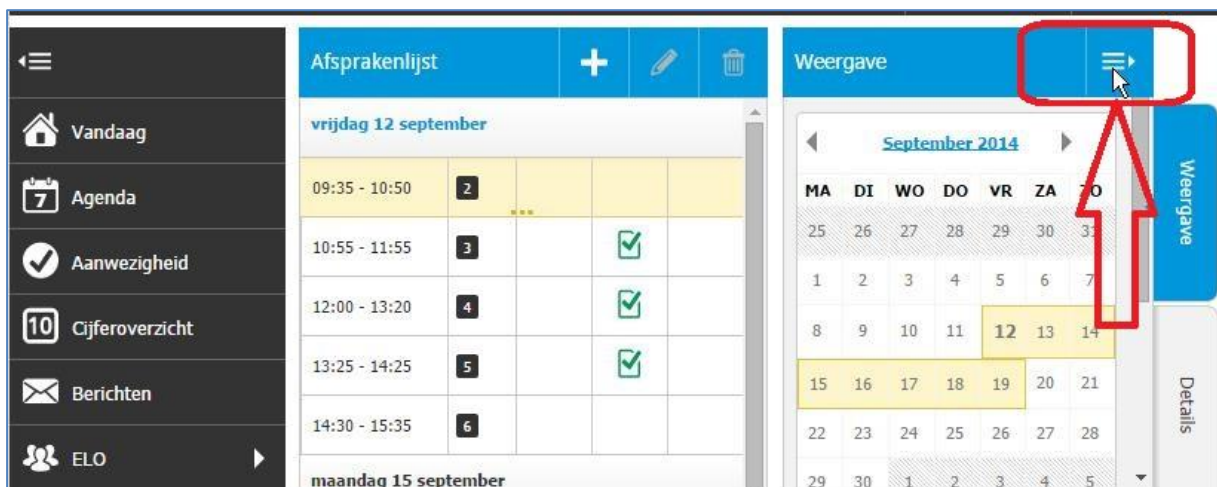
Vandaag
7 Agenda
Aanwezigheid
10 Cijferoverzicht
Berichten
ELO

Afsprakenlijst

vrijdag 12 september

| | | | | |
|---|---|---|---|---|
| 09:35 - 10:50 | 2 | | | |
| 10:55 - 11:55 | 3 | | ☑ | |
| 12:00 - 13:20 | 4 | | ☑ | |
| 13:25 - 14:25 | 5 | | ☑ | |
| 14:30 - 15:35 | 6 | | | |

maandag 15 september

Weergave

September 2014

| MA | DI | WO | DO | VR | ZA | ZO |
|---|---|---|---|---|---|---|
| 25 | 26 | 27 | 28 | 29 | 30 | 31 |
| 1 | 2 | 3 | 4 | 5 | 6 | 7 |
| 8 | 9 | 10 | 11 | 12 | 13 | 14 |
| 15 | 16 | 17 | 18 | 19 | 20 | 21 |
| 22 | 23 | 24 | 25 | 26 | 27 | 28 |
| 29 | 30 | 1 | 2 | 3 | 4 | 5 |

Weergave
Details